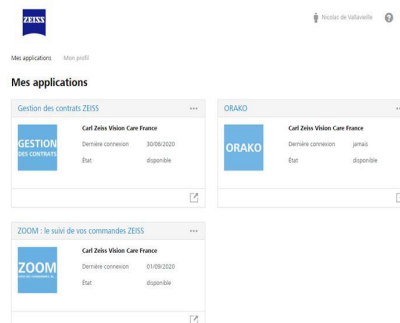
ZEISS

Nicolas de Vallaveille ?

Mes applications Mon profil

Mes applications

Gestion des contrats ZEISS ...

GESTION DES CONTRATS

Carl Zeiss Vision Care France

Dernière connexion 30/06/2020

État disponible

ORAKO ...

ORAKO

Carl Zeiss Vision Care France

Dernière connexion jamais

État disponible

ZOOM : le suivi de vos commandes ZEISS ...

ZOOM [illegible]

Carl Zeiss Vision Care France

Dernière connexion 01/09/2020

État disponible